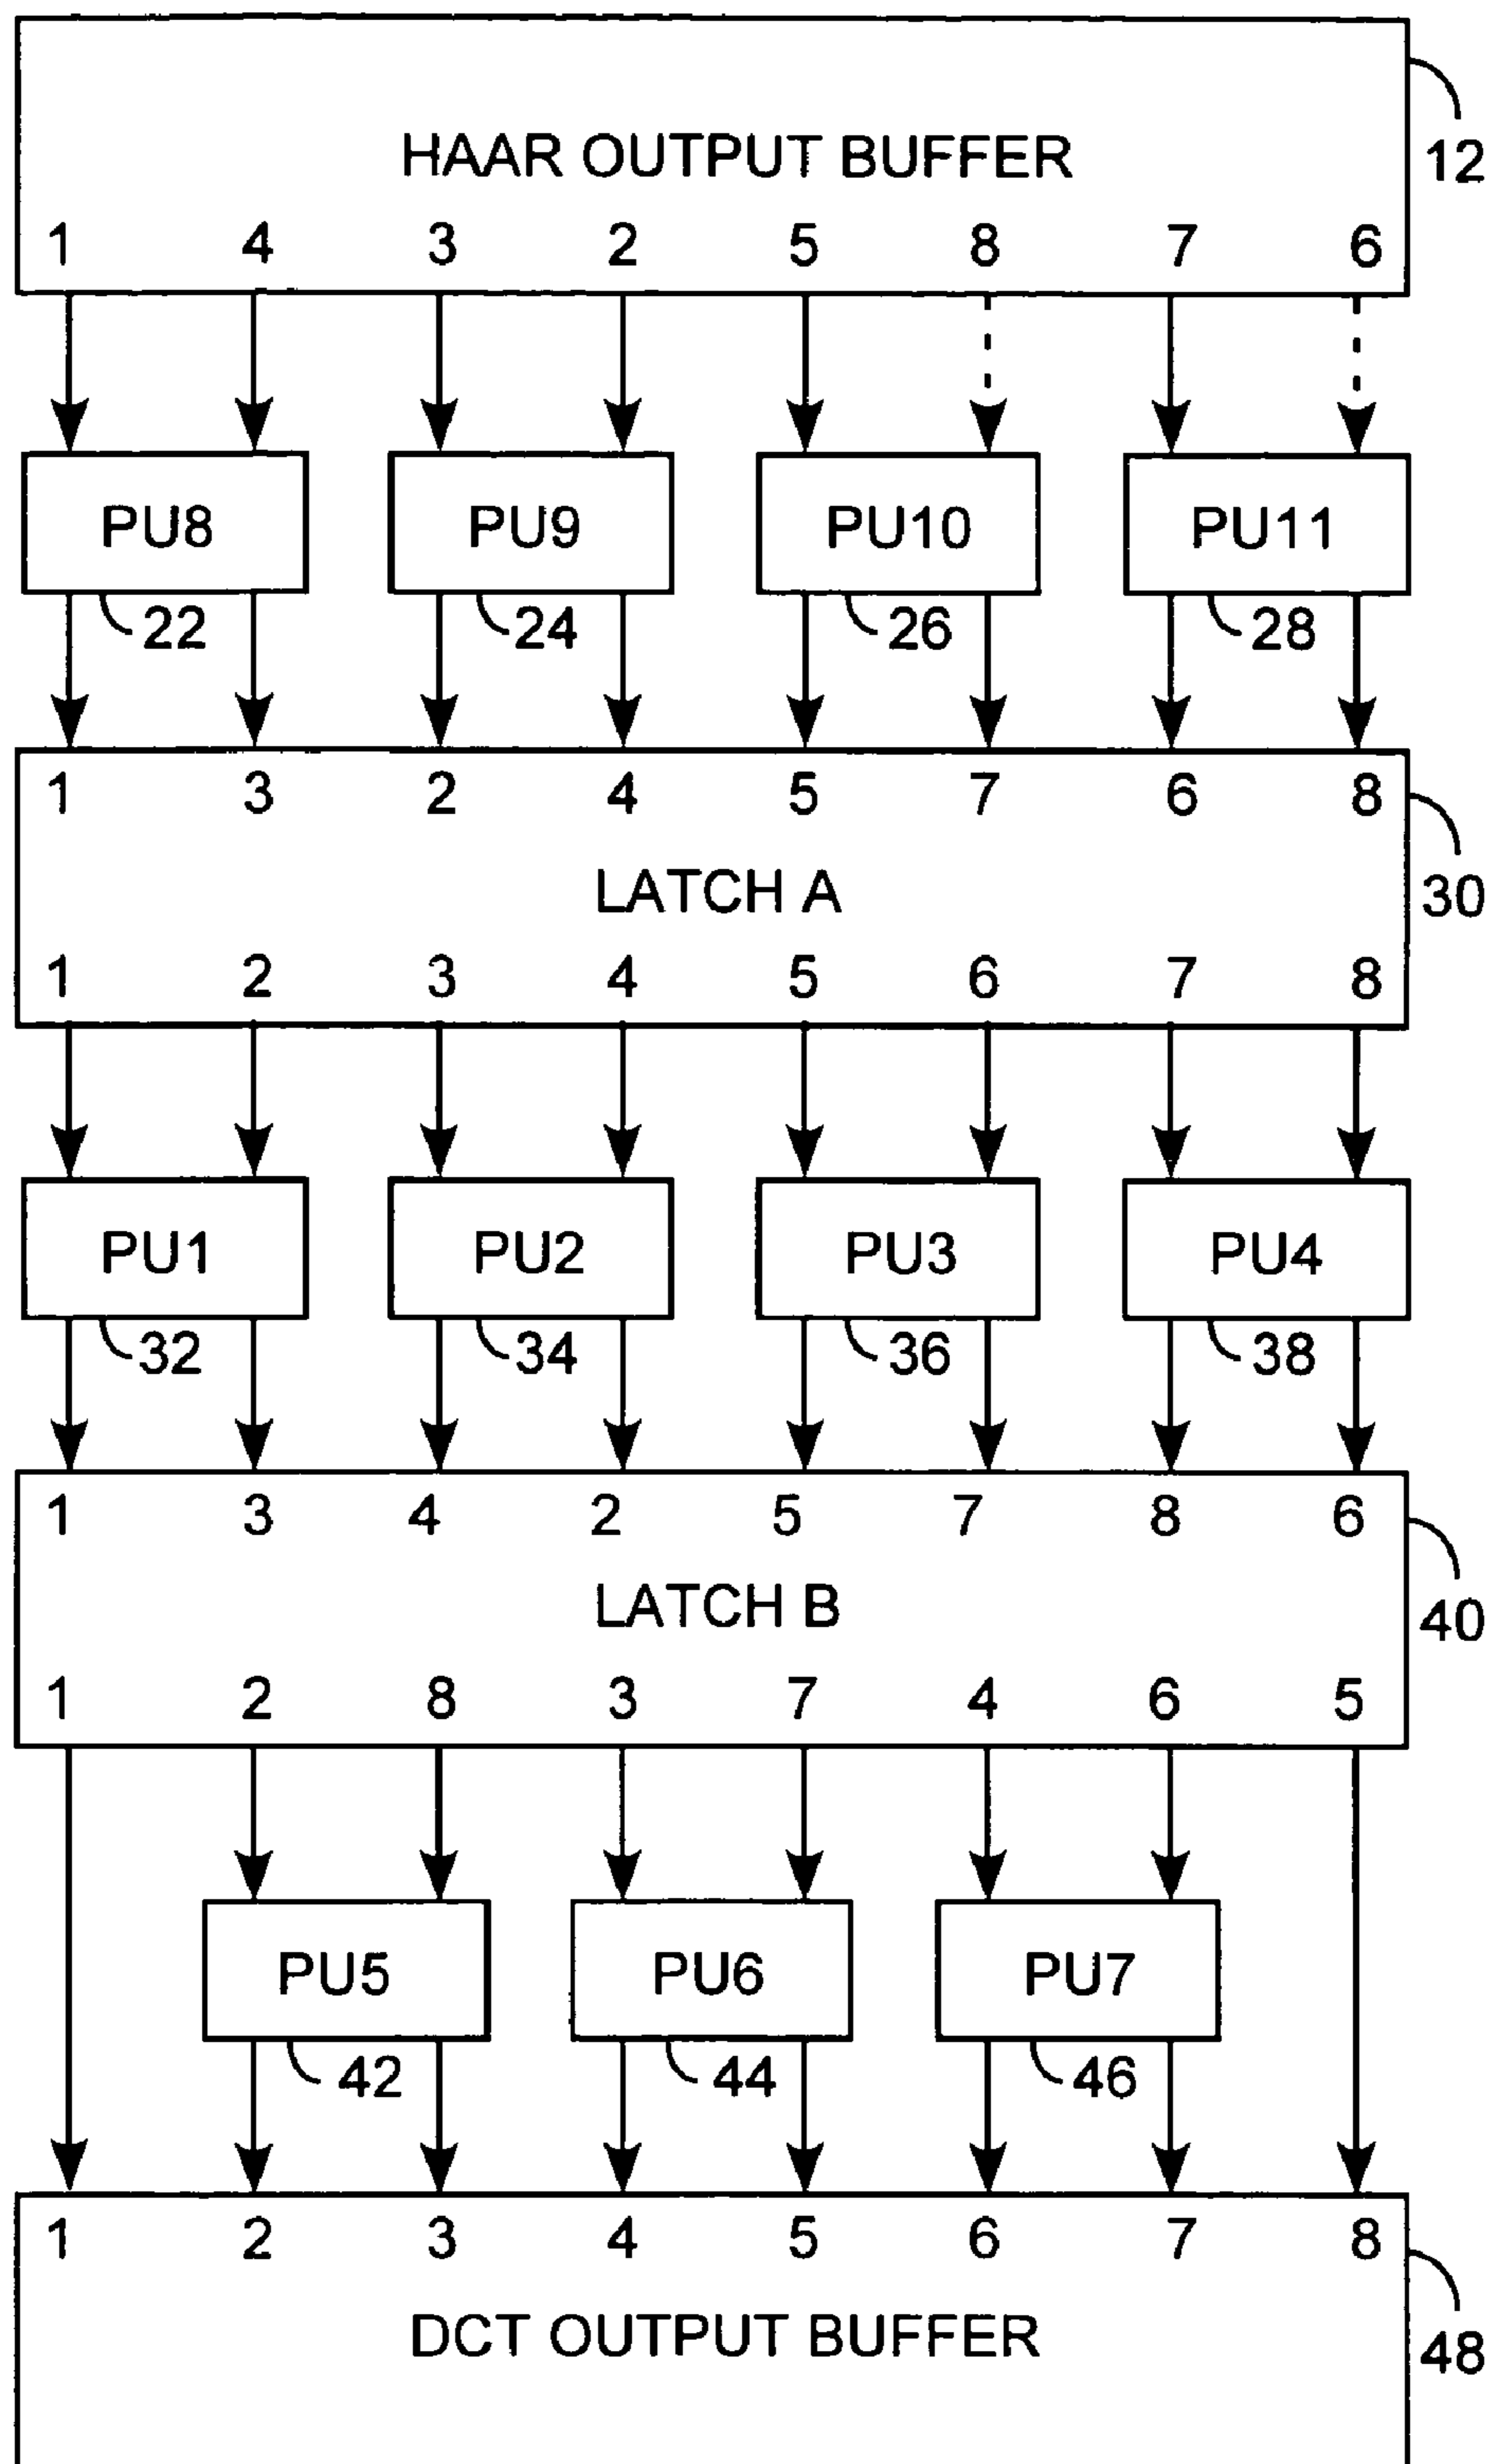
HAAR OUTPUT BUFFER
12
1 4 3 2 5 8 7 6

PU8
22
PU9
24
PU10
26
PU11
28

1 3 2 4 5 7 6 8
LATCH A
30
1 2 3 4 5 6 7 8

PU1
32
PU2
34
PU3
36
PU4
38

1 3 4 2 5 7 8 6
LATCH B
40
1 2 8 3 7 4 6 5

PU5
42
PU6
44
PU7
46

1 2 3 4 5 6 7 8
DCT OUTPUT BUFFER
48